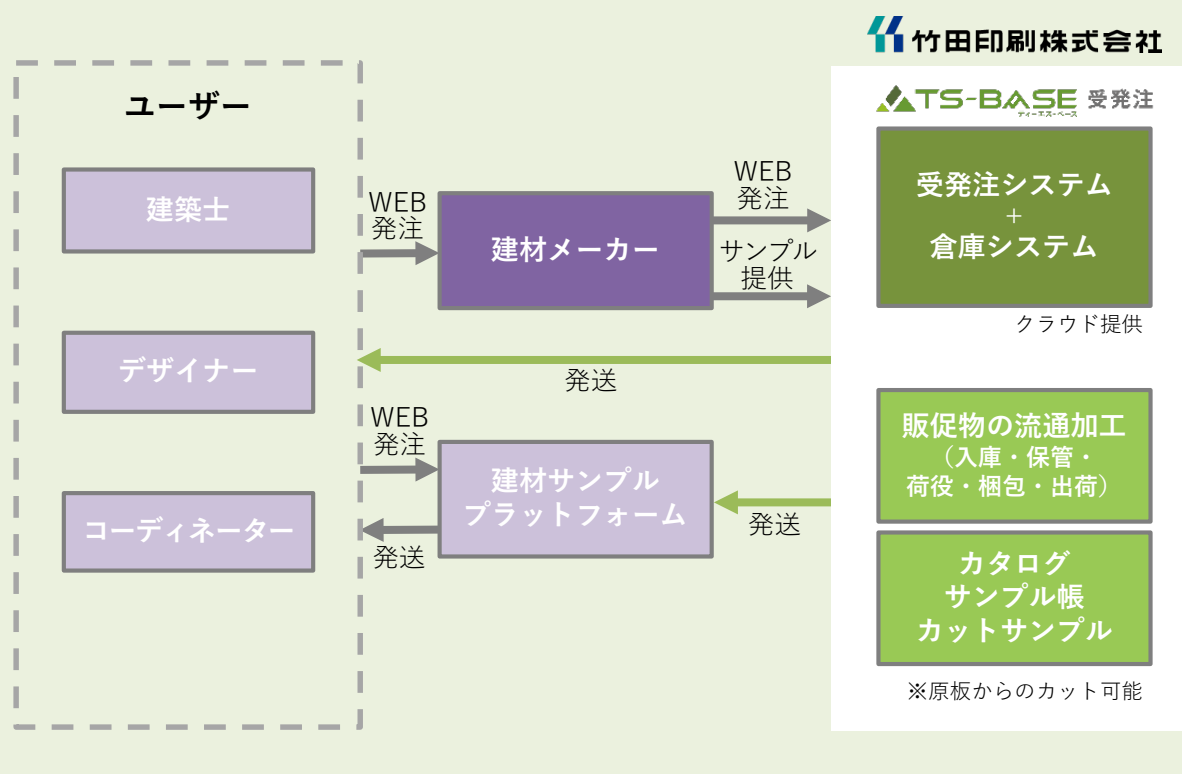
竹田印刷株式会社

TS-BASE 受発注
ティー・エス・ベース

ユーザー

建築士

デザイナー

コーディネーター

WEB
発注

建材メーカー

WEB
発注

サンプル
提供

受発注システム
+
倉庫システム

クラウド提供

発送

WEB
発注

建材サンプル
プラットフォーム

発送

発送

販促物の流通加工
（入庫・保管・
荷役・梱包・出荷）

カタログ
サンプル帳
カットサンプル

※原板からのカット可能